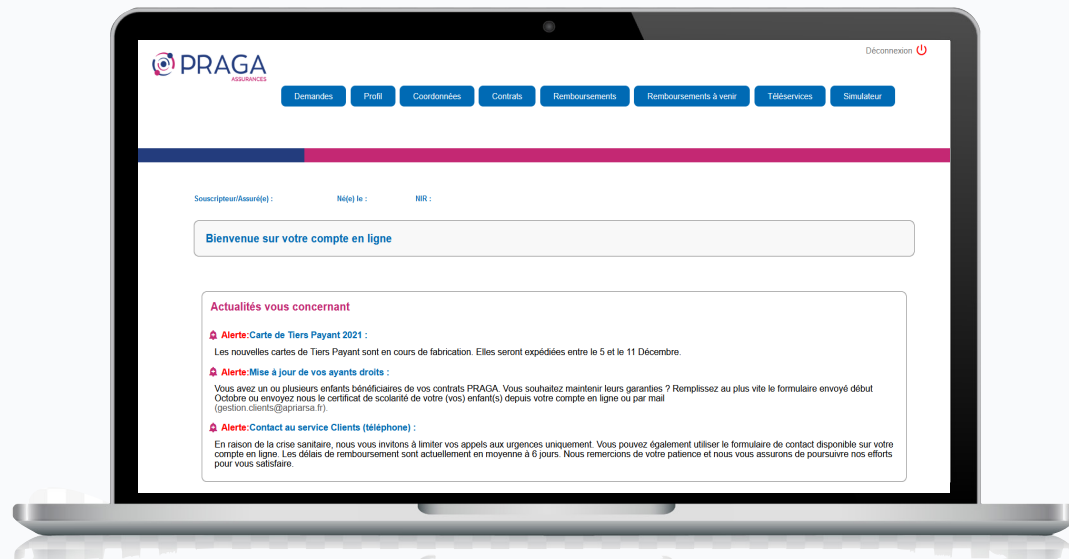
PRAGA
ASSURANCES

Déconnexion

Demandes | Profil | Coordonnées | Contrats | Remboursements | Remboursements à venir | Téléservices | Simulateur

Souscripteur/Assuré(e) : Né(e) le : NIR :

Bienvenue sur votre compte en ligne

Actualités vous concernant

Alerte:Carte de Tiers Payant 2021 :
Les nouvelles cartes de Tiers Payant sont en cours de fabrication. Elles seront expédiées entre le 5 et le 11 Décembre.

Alerte:Mise à jour de vos ayants droits :
Vous avez un ou plusieurs enfants bénéficiaires de vos contrats PRAGA. Vous souhaitez maintenir leurs garanties ? Remplissez au plus vite le formulaire envoyé début Octobre ou envoyez nous le certificat de scolarité de votre (vos) enfant(s) depuis votre compte en ligne ou par mail (gestion.clients@apriarsa.fr).

Alerte:Contact au service Clients (téléphone) :
En raison de la crise sanitaire, nous vous invitons à limiter vos appels aux urgences uniquement. Vous pouvez également utiliser le formulaire de contact disponible sur votre compte en ligne. Les délais de remboursement sont actuellement en moyenne à 6 jours. Nous remercions de votre patience et nous vous assurons de poursuivre nos efforts pour vous satisfaire.